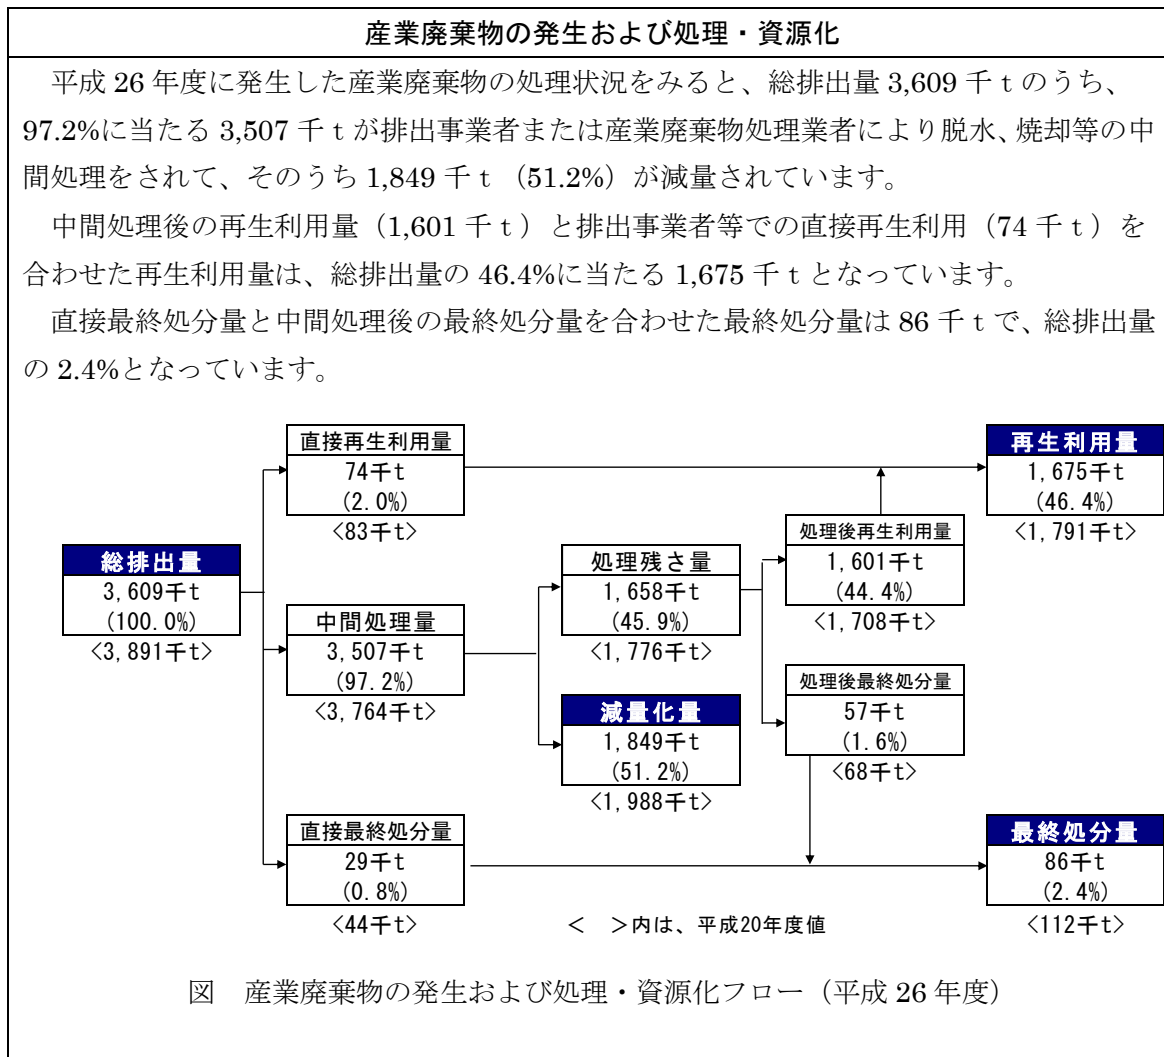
産業廃棄物の発生および処理・資源化

平成 26 年度に発生した産業廃棄物の処理状況をみると、総排出量 3,609 千 t のうち、97.2%に当たる 3,507 千 t が排出事業者または産業廃棄物処理業者により脱水、焼却等の中間処理をされて、そのうち 1,849 千 t （51.2%）が減量されています。

中間処理後の再生利用量（1,601 千 t ）と排出事業者等での直接再生利用（74 千 t ）を合わせた再生利用量は、総排出量の 46.4%に当たる 1,675 千 t となっています。

直接最終処分量と中間処理後の最終処分量を合わせた最終処分量は 86 千 t で、総排出量の 2.4%となっています。

総排出量
3,609千t
(100.0%)
<3,891千t>

直接再生利用量
74千t
(2.0%)
<83千t>

中間処理量
3,507千t
(97.2%)
<3,764千t>

直接最終処分量
29千t
(0.8%)
<44千t>

処理残さ量
1,658千t
(45.9%)
<1,776千t>

減量化量
1,849千t
(51.2%)
<1,988千t>

処理後再生利用量
1,601千t
(44.4%)
<1,708千t>

処理後最終処分量
57千t
(1.6%)
<68千t>

再生利用量
1,675千t
(46.4%)
<1,791千t>

最終処分量
86千t
(2.4%)
<112千t>

< >内は、平成20年度値

図　産業廃棄物の発生および処理・資源化フロー（平成 26 年度）